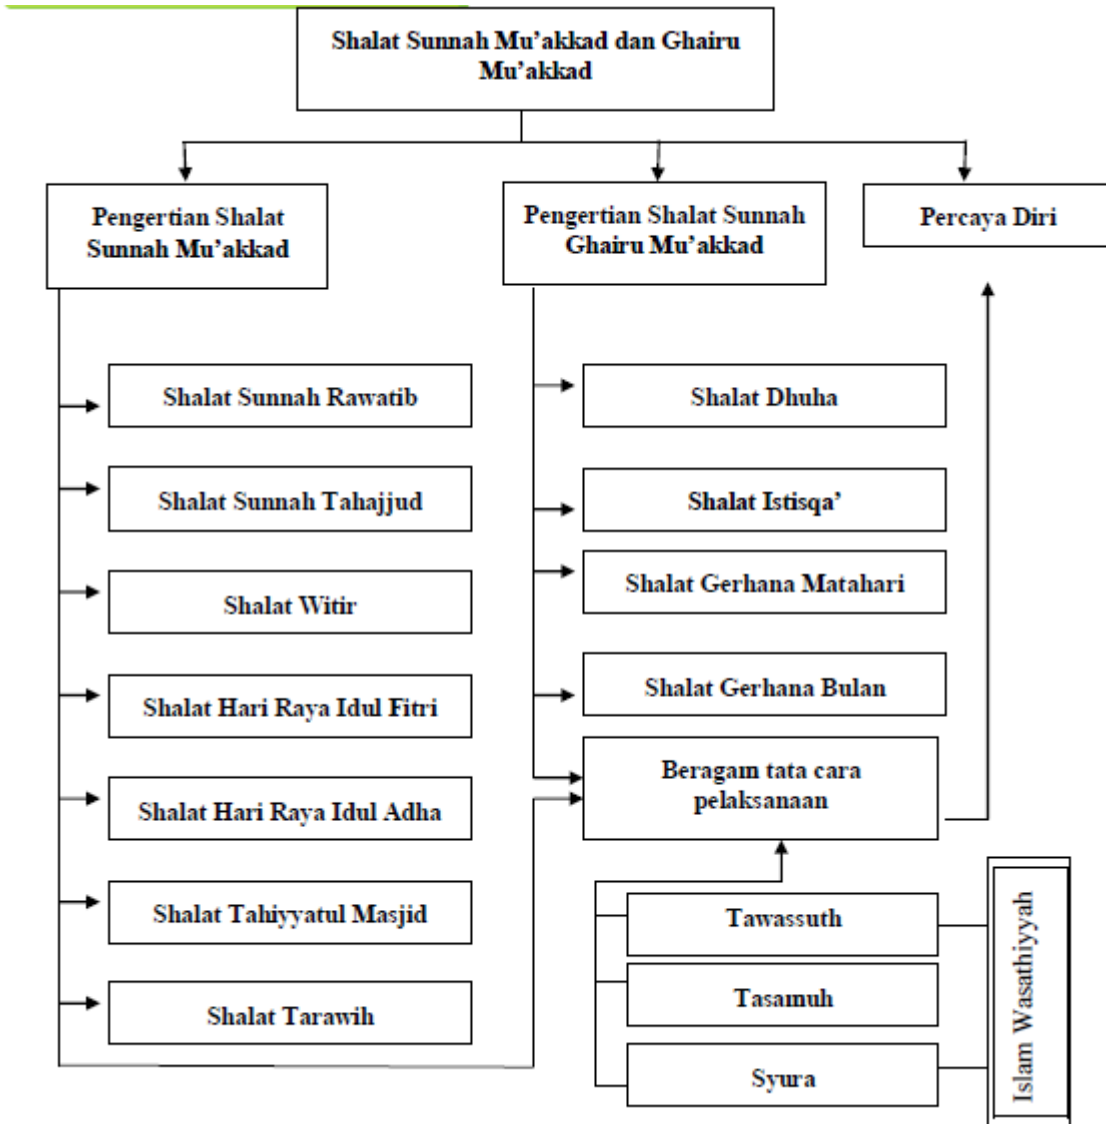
Shalat Sunnah Mu'akkad dan Ghairu Mu'akkad

Pengertian Shalat Sunnah Mu'akkad

Pengertian Shalat Sunnah Ghairu Mu'akkad

Percaya Diri

Shalat Sunnah Rawatib

Shalat Sunnah Tahajjud

Shalat Witir

Shalat Hari Raya Idul Fitri

Shalat Hari Raya Idul Adha

Shalat Tahiyyatul Masjid

Shalat Tarawih

Shalat Dhuha

Shalat Istisqa'

Shalat Gerhana Matahari

Shalat Gerhana Bulan

Beragam tata cara pelaksanaan

Tawassuth

Tasamuh

Syura

Islam Wasathiyyah